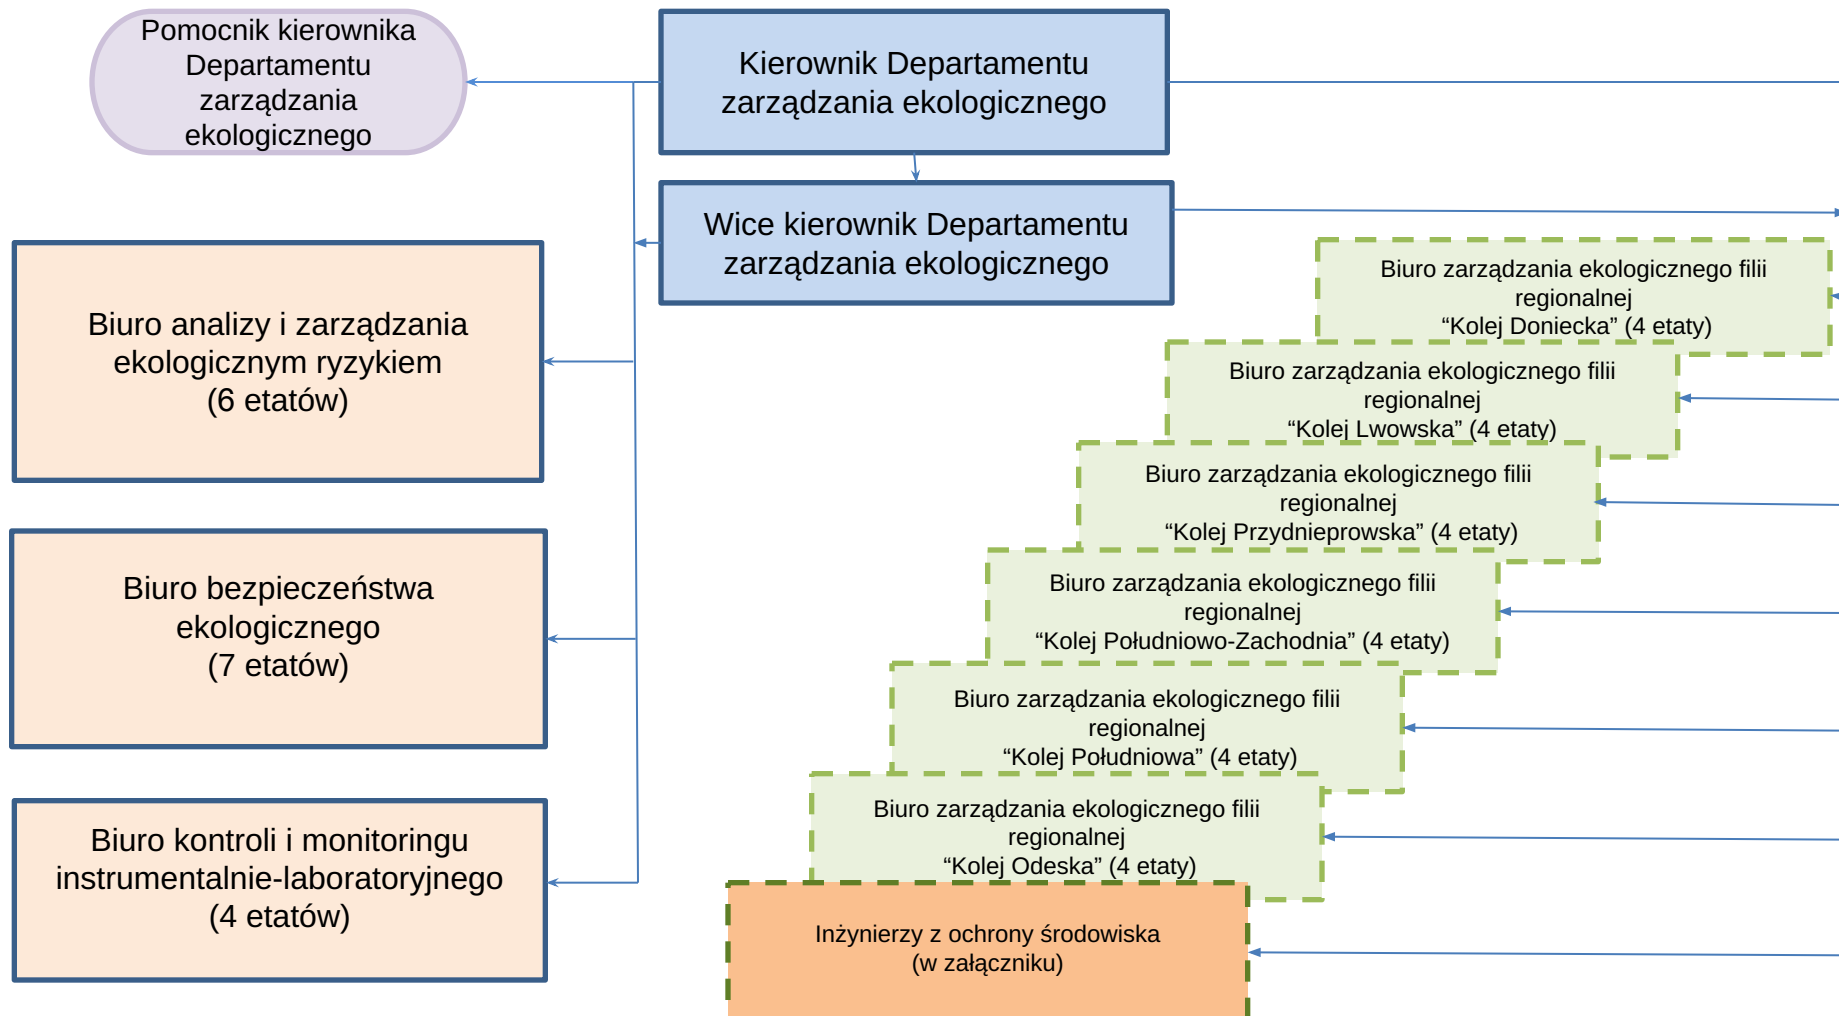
Pomocnik kierownika Departamentu zarządzania ekologicznego

Kierownik Departamentu zarządzania ekologicznego

Wice kierownik Departamentu zarządzania ekologicznego

Biuro analizy i zarządzania ekologicznym ryzykiem (6 etatów)

Biuro bezpieczeństwa ekologicznego (7 etatów)

Biuro kontroli i monitoringu instrumentalnie-laboratoryjnego (4 etatów)

Biuro zarządzania ekologicznego filii regionalnej "Kolej Doniecka" (4 etaty)

Biuro zarządzania ekologicznego filii regionalnej "Kolej Lwowska" (4 etaty)

Biuro zarządzania ekologicznego filii regionalnej "Kolej Przydnieprowska" (4 etaty)

Biuro zarządzania ekologicznego filii regionalnej "Kolej Południowo-Zachodnia" (4 etaty)

Biuro zarządzania ekologicznego filii regionalnej "Kolej Południowa" (4 etaty)

Biuro zarządzania ekologicznego filii regionalnej "Kolej Odeska" (4 etaty)

Inżynierzy z ochrony środowiska (w załączniku)